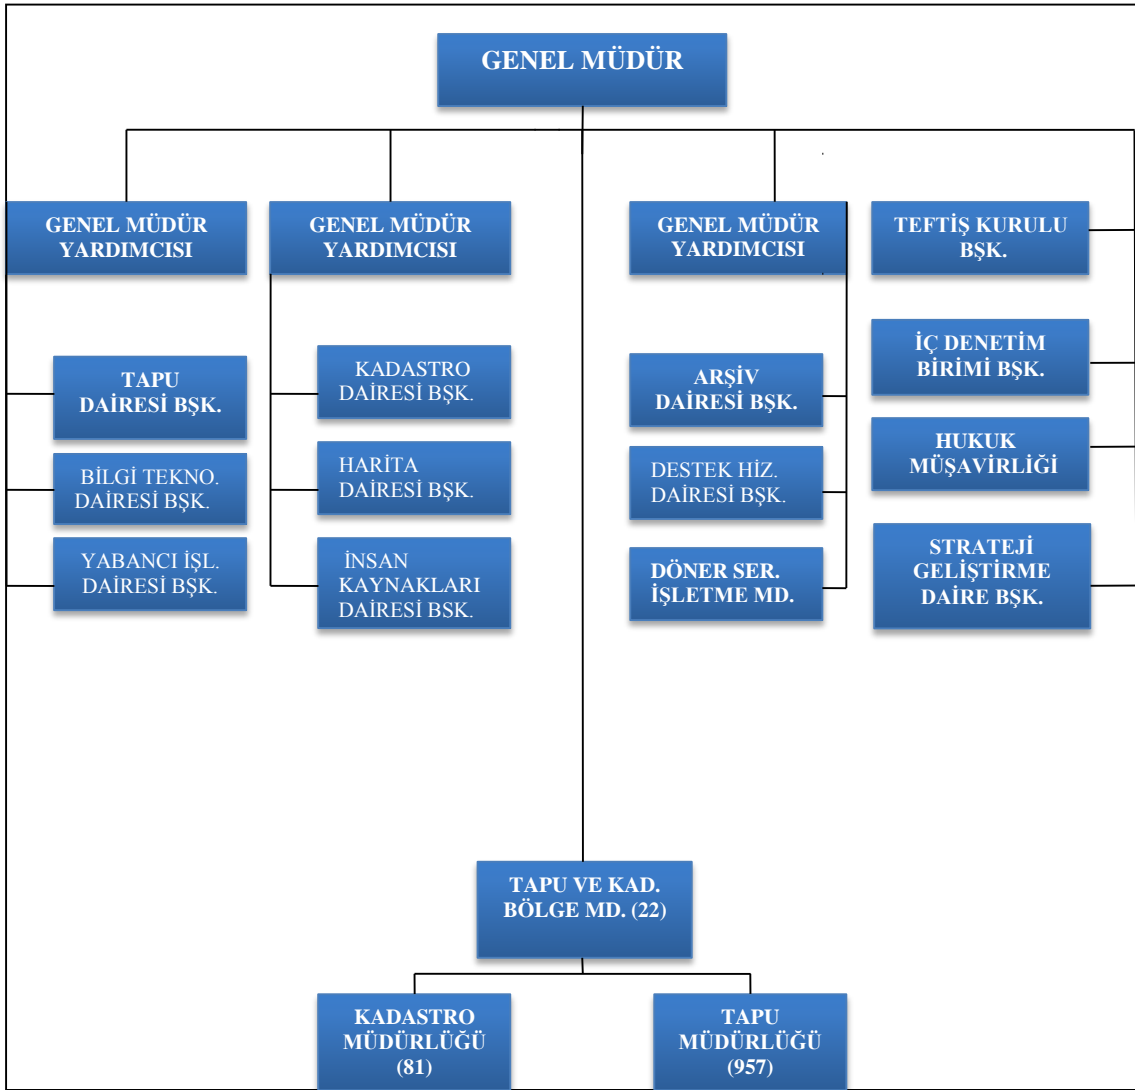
GENEL MÜDÜR

GENEL MÜDÜR YARDIMCISI

GENEL MÜDÜR YARDIMCISI

GENEL MÜDÜR YARDIMCISI

TEFTİŞ KURULU BŞK.

TAPU DAİRESİ BŞK.

BİLGİ TEKNO. DAİRESİ BŞK.

YABANCI İŞL. DAİRESİ BŞK.

KADASTRO DAİRESİ BŞK.

HARİTA DAİRESİ BŞK.

İNSAN KAYNAKLARI DAİRESİ BŞK.

ARŞİV DAİRESİ BŞK.

DESTEK HİZ. DAİRESİ BŞK.

DÖNER SER. İŞLETME MD.

İÇ DENETİM BİRİMİ BŞK.

HUKUK MÜŞAVİRLİĞİ

STRATEJİ GELİŞTİRME DAİRE BŞK.

TAPU VE KAD. BÖLGE MD. (22)

KADASTRO MÜDÜRLÜĞÜ (81)

TAPU MÜDÜRLÜĞÜ (957)